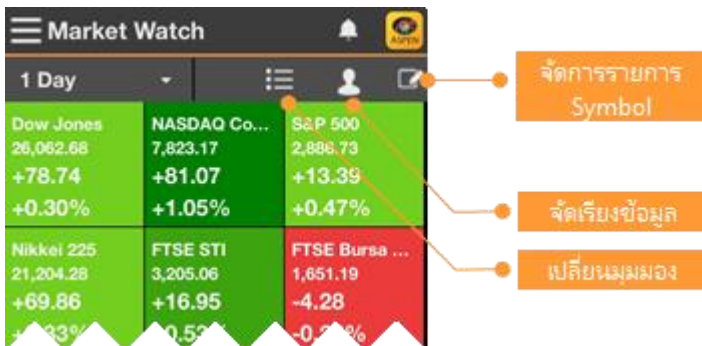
Market Watch

ASPEN

1 Day

จัดการรายการ Symbol

Dow Jones
26,062.68
+78.74
+0.30%

NASDAQ Co...
7,823.17
+81.07
+1.05%

S&P 500
2,886.73
+13.39
+0.47%

จัดเรียงข้อมูล

Nikkei 225
21,204.28
+69.86
+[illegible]33%

FTSE STI
3,205.06
+16.95
+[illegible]0.53%

FTSE Bursa ...
1,651.19
-4.28
-0.2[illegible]%

เปลี่ยนมุมมอง